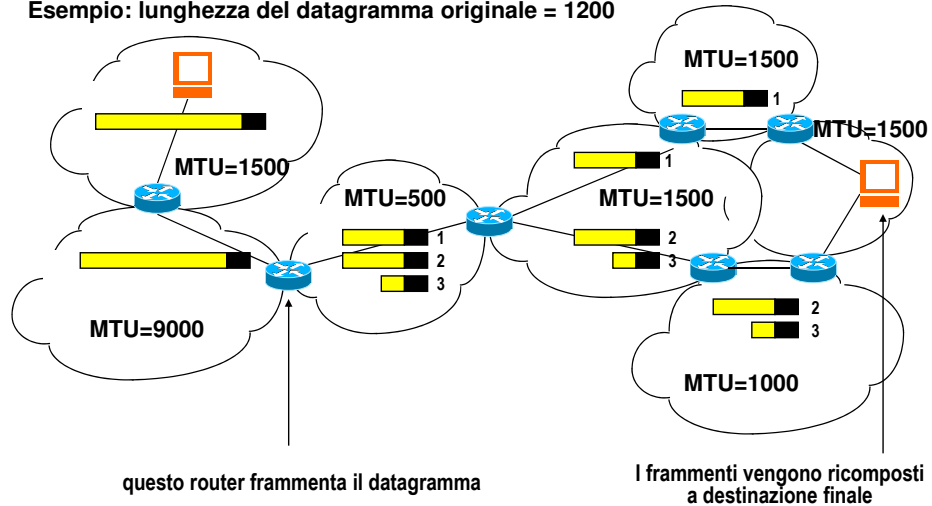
Esempio: lunghezza del datagramma originale = 1200

MTU=1500

MTU=9000

MTU=500

1
2
3

MTU=1500

1
2
3

MTU=1500

1

MTU=1500

MTU=1000

2
3

questo router frammenta il datagramma

I frammenti vengono ricomposti a destinazione finale